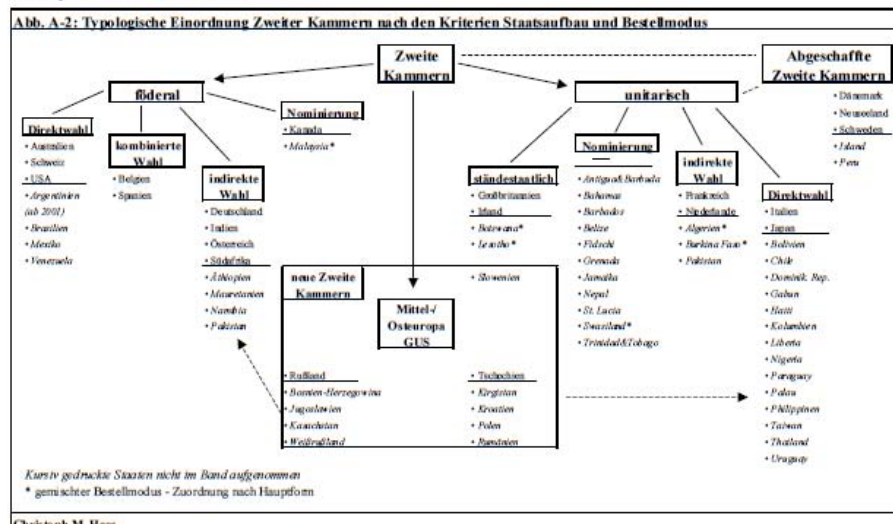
Abb. A-2: Typologische Einordnung Zweiter Kammern nach den Kriterien Staatsaufbau und Bestellmodus

Zweite Kammern

Abgeschaffte Zweite Kammern
• Dänemark
• Neuseeland
• Schweden
• Island
• Peru

föderal

Direktwahl
• Australien
• Schweiz
• USA
• Argentinien (ab 2001)
• Brasilien
• Mexiko
• Venezuela

kombinierte Wahl
• Belgien
• Spanien

indirekte Wahl
• Deutschland
• Indien
• Österreich
• Südafrika
• Äthiopien
• Mauretanien
• Namibia
• Pakistan

Nominierung
• Kanada
• Malaysia*

unitarisch

ständestaatlich
• Großbritannien
• Irland
• Botswana*
• Lesotho*

• Slowenien

Nominierung
• Antigua&Barbuda
• Bahamas
• Barbados
• Belize
• Fidschi
• Grenada
• Jamaika
• Nepal
• St. Lucia
• Swasiland*
• Trinidad&Tobago

indirekte Wahl
• Frankreich
• Niederlande
• Algerien*
• Burkina Faso*
• Pakistan

Direktwahl
• Italien
• Japan
• Bolivien
• Chile
• Dominik. Rep.
• Gabun
• Haiti
• Kolumbien
• Liberia
• Nigeria
• Paraguay
• Palau
• Philippinen
• Taiwan
• Thailand
• Uruguay

neue Zweite Kammern

Mittel-/ Osteuropa GUS

• Rußland
• Bosnien-Herzegowina
• Jugoslawien
• Kasachstan
• Weißrußland

• Tschechien
• Kirgistan
• Kroatien
• Polen
• Rumänien

Kursiv gedruckte Staaten nicht im Band aufgenommen
* gemischter Bestellmodus - Zuordnung nach Hauptform

Christoph M. Haas